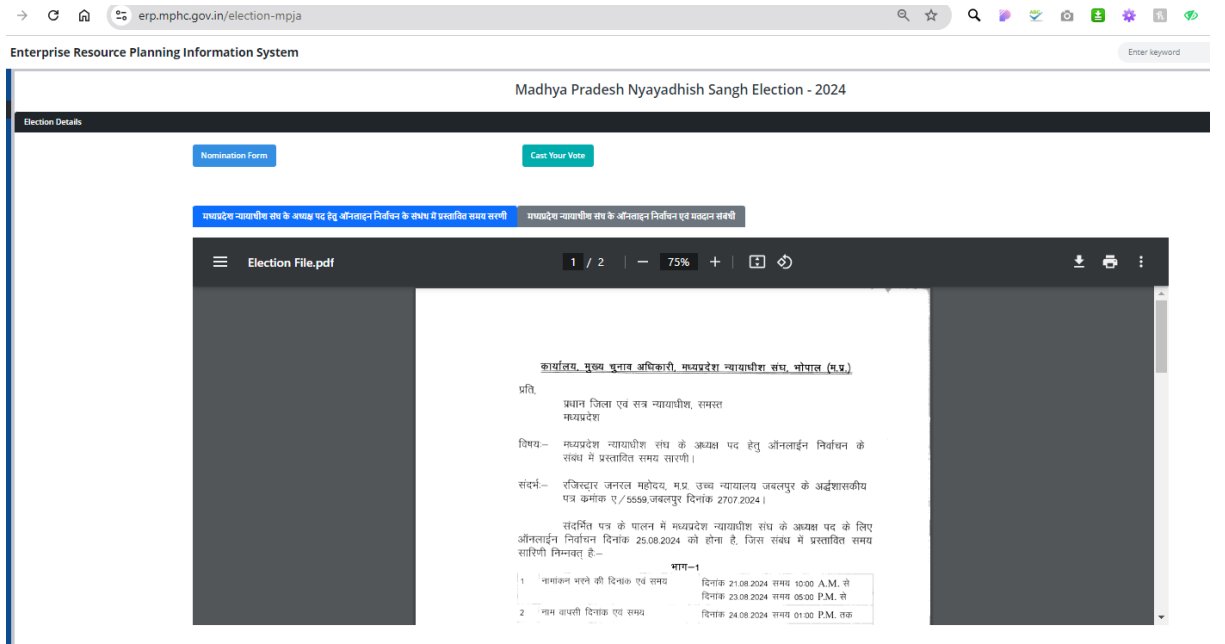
erp.mphc.gov.in/election-mpja

Enterprise Resource Planning Information System

Enter keyword

Madhya Pradesh Nyayadhish Sangh Election - 2024

Election Details

Nomination Form

Cast Your Vote

मध्यप्रदेश न्यायाधीश संघ के अध्यक्ष पद हेतु ऑनलाइन निर्वाचन के संबंध में प्रस्तावित समय सारणी

मध्यप्रदेश न्यायाधीश संघ के ऑनलाइन निर्वाचन एवं मतदान संबंधी

Election File.pdf

1 / 2

75%

कार्यालय, मुख्य चुनाव अधिकारी, मध्यप्रदेश न्यायाधीश संघ, भोपाल (म.प्र.)

प्रति,

प्रधान जिला एवं सत्र न्यायाधीश, समस्त
मध्यप्रदेश

विषय:– मध्यप्रदेश न्यायाधीश संघ के अध्यक्ष पद हेतु ऑनलाईन निर्वाचन के संबंध में प्रस्तावित समय सारणी।

संदर्भः– रजिस्ट्रार जनरल महोदय, म.प्र. उच्च न्यायालय जबलपुर के अर्द्धशासकीय पत्र कमांक ए/5559,जबलपुर दिनांक 2707.2024।

संदर्भित पत्र के पालन में मध्यप्रदेश न्यायाधीश संघ के अध्यक्ष पद के लिए ऑनलाईन निर्वाचन दिनांक 25.08.2024 को होना है, जिस संबंध में प्रस्तावित समय सारिणी निम्नवत् है:–

भाग–1

| 1 | नामांकन भरने की दिनांक एवं समय | दिनांक 21.08.2024 समय 10:00 A.M. से दिनांक 23.08.2024 समय 05:00 P.M. से |
| 2 | नाम वापसी दिनांक एवं समय | दिनांक 24.08.2024 समय 01:00 P.M. तक |